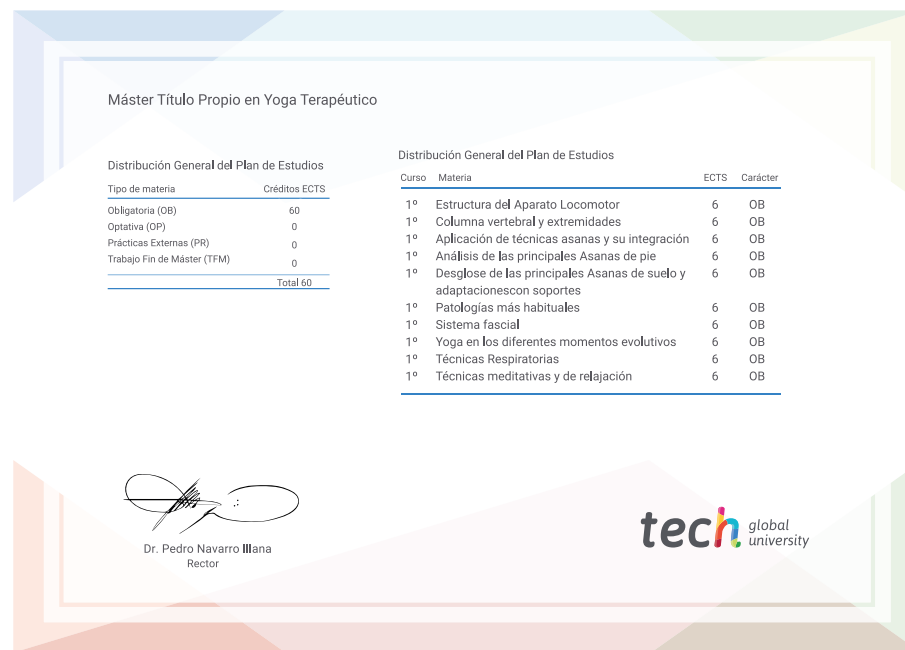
Máster Título Propio en Yoga Terapéutico

Distribución General del Plan de Estudios

| Tipo de materia | Créditos ECTS |
|---|---|
| Obligatoria (OB) | 60 |
| Optativa (OP) | 0 |
| Prácticas Externas (PR) | 0 |
| Trabajo Fin de Máster (TFM) | 0 |
| | Total 60 |

Distribución General del Plan de Estudios

| Curso | Materia | ECTS | Carácter |
|---|---|---|---|
| 1º | Estructura del Aparato Locomotor | 6 | OB |
| 1º | Columna vertebral y extremidades | 6 | OB |
| 1º | Aplicación de técnicas asanas y su integración | 6 | OB |
| 1º | Análisis de las principales Asanas de pie | 6 | OB |
| 1º | Desglose de las principales Asanas de suelo y adaptacionescon soportes | 6 | OB |
| 1º | Patologías más habituales | 6 | OB |
| 1º | Sistema fascial | 6 | OB |
| 1º | Yoga en los diferentes momentos evolutivos | 6 | OB |
| 1º | Técnicas Respiratorias | 6 | OB |
| 1º | Técnicas meditativas y de relajación | 6 | OB |

Dr. Pedro Navarro Illana
Rector

tech global university